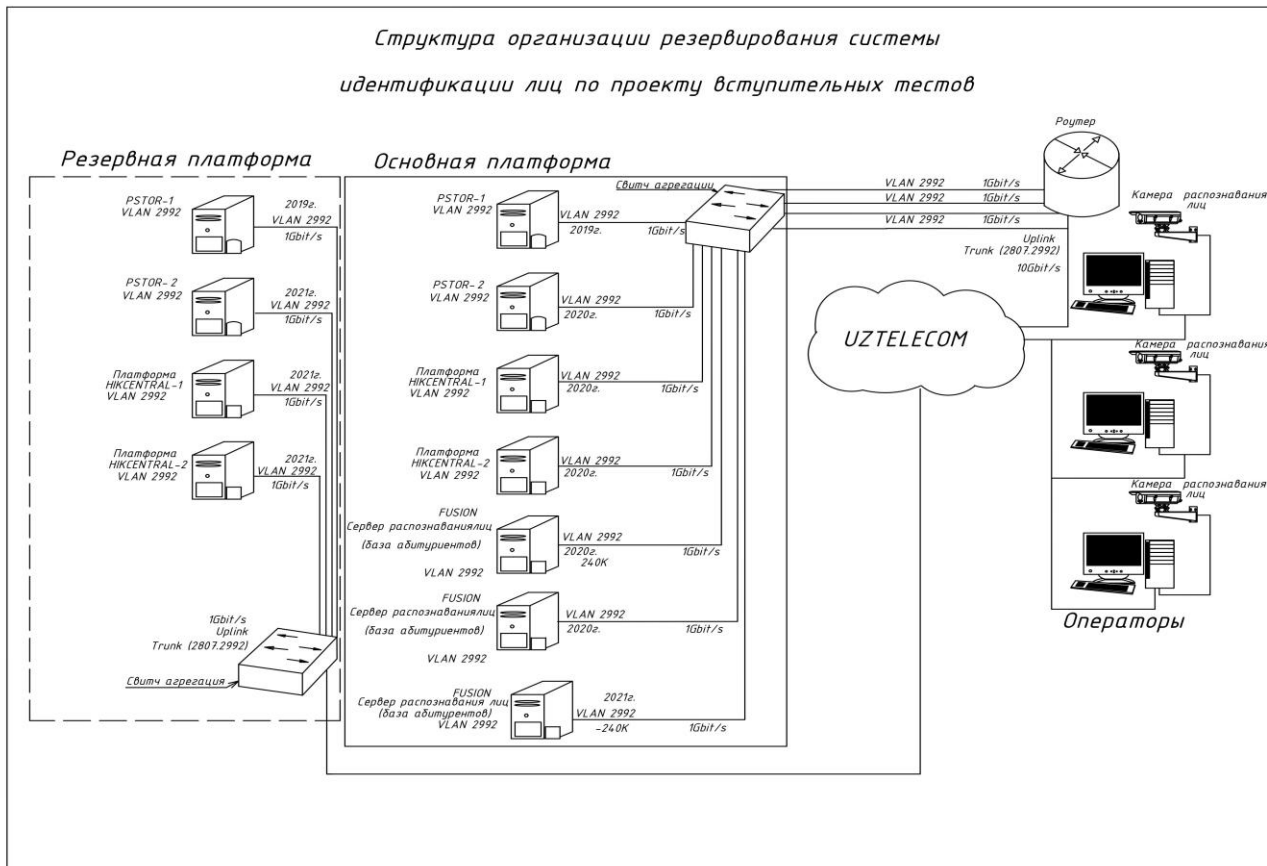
Структура организации резервирования системы

идентификации лиц по проекту вступительных тестов

Резервная платформа

PSTOR-1
VLAN 2992

2019г.
VLAN 2992
1Gbit/s

PSTOR- 2
VLAN 2992

2021г.
VLAN 2992
1Gbit/s

Платформа
HIKCENTRAL-1
VLAN 2992

2021г.
VLAN 2992
1Gbit/s

Платформа
HIKCENTRAL-2
VLAN 2992

2021г.
VLAN 2992
1Gbit/s

1Gbit/s
Uplink
Trunk (2807.2992)

Свитч агрегация

Основная платформа

Свитч агрегации

PSTOR-1
VLAN 2992

VLAN 2992
2019г.
1Gbit/s

PSTOR- 2
VLAN 2992

VLAN 2992
2020г.
1Gbit/s

Платформа
HIKCENTRAL-1
VLAN 2992

VLAN 2992
2020г.
1Gbit/s

Платформа
HIKCENTRAL-2
VLAN 2992

VLAN 2992
2020г.
1Gbit/s

FUSION
Сервер распознаваниялиц
(база абитуриентов)

VLAN 2992
2020г.
240K
1Gbit/s

VLAN 2992

FUSION
Сервер распознаваниялиц
(база абитуриентов)

VLAN 2992
2020г.
1Gbit/s

VLAN 2992

FUSION
Сервер распознавания лиц
(база абитурентов)
VLAN 2992

2021г.
VLAN 2992
-240K
1Gbit/s

Роутер

VLAN 2992 1Gbit/s
VLAN 2992 1Gbit/s
VLAN 2992 1Gbit/s

Uplink
Trunk (2807.2992)
10Gbit/s

UZTELECOM

Камера распознавания лиц

Камера распознавания лиц

Камера распознавания лиц

Операторы